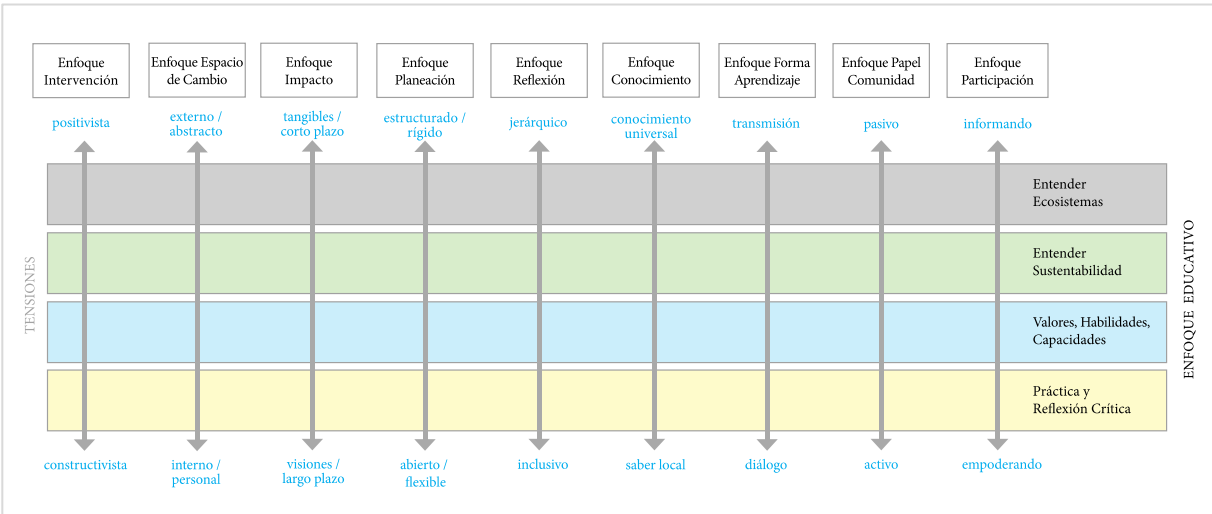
Enfoque Intervención

Enfoque Espacio de Cambio

Enfoque Impacto

Enfoque Planeación

Enfoque Reflexión

Enfoque Conocimiento

Enfoque Forma Aprendizaje

Enfoque Papel Comunidad

Enfoque Participación

positivista

externo / abstracto

tangibles / corto plazo

estructurado / rígido

jerárquico

conocimiento universal

transmisión

pasivo

informando

TENSIONES

Entender Ecosistemas

Entender Sustentabilidad

Valores, Habilidades, Capacidades

Práctica y Reflexión Crítica

ENFOQUE EDUCATIVO

constructivista

interno / personal

visiones / largo plazo

abierto / flexible

inclusivo

saber local

diálogo

activo

empoderando